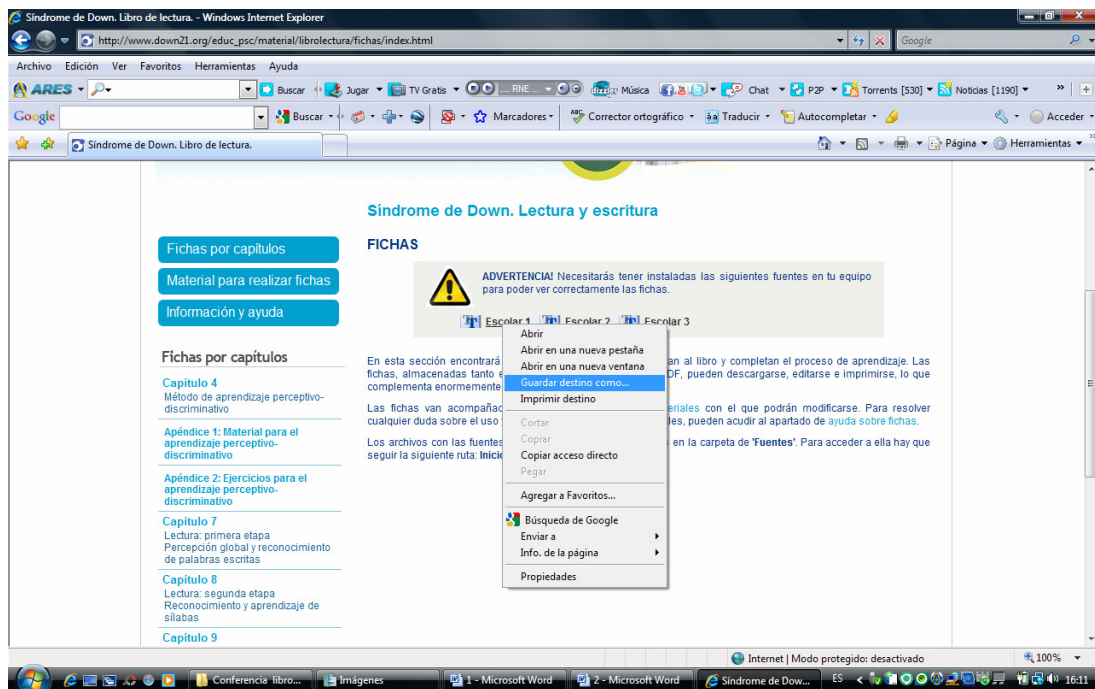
Síndrome de Down. Libro de lectura. - Windows Internet Explorer

http://www.down21.org/educ_psc/material/librolectura/fichas/index.html

Google

Archivo Edición Ver Favoritos Herramientas Ayuda

ARES Buscar Jugar TV Gratis RNE Música Chat P2P Torrents [530] Noticias [1190]

Google Buscar Marcadores Corrector ortográfico Traducir Autocompletar Acceder

Síndrome de Down. Libro de lectura.

Página Herramientas

Síndrome de Down. Lectura y escritura

FICHAS

Fichas por capítulos

Material para realizar fichas

Información y ayuda

ADVERTENCIA! Necesitarás tener instaladas las siguientes fuentes en tu equipo para poder ver correctamente las fichas.

Escolar 1 Escolar 2 Escolar 3

Fichas por capítulos

Capítulo 4
Método de aprendizaje perceptivo-discriminativo

Apéndice 1: Material para el aprendizaje perceptivo-discriminativo

Apéndice 2: Ejercicios para el aprendizaje perceptivo-discriminativo

Capítulo 7
Lectura: primera etapa
Percepción global y reconocimiento de palabras escritas

Capítulo 8
Lectura: segunda etapa
Reconocimiento y aprendizaje de sílabas

Capítulo 9

En esta sección encontrará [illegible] an al libro y completan el proceso de aprendizaje. Las fichas, almacenadas tanto e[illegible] DF, pueden descargarse, editarse e imprimirse, lo que complementa enormemente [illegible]

Las fichas van acompañad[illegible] eriales con el que podrán modificarse. Para resolver cualquier duda sobre el uso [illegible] les, pueden acudir al apartado de ayuda sobre fichas.

Los archivos con las fuentes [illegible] en la carpeta de 'Fuentes'. Para acceder a ella hay que seguir la siguiente ruta: Inicio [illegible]

Abrir
Abrir en una nueva pestaña
Abrir en una nueva ventana
Guardar destino como...
Imprimir destino
Cortar
Copiar
Copiar acceso directo
Pegar
Agregar a Favoritos...
Búsqueda de Google
Enviar a
Info. de la página
Propiedades

Internet | Modo protegido: desactivado 100%

Conferencia libro... Imágenes 1 - Microsoft Word 2 - Microsoft Word Síndrome de Dow... ES 16:11